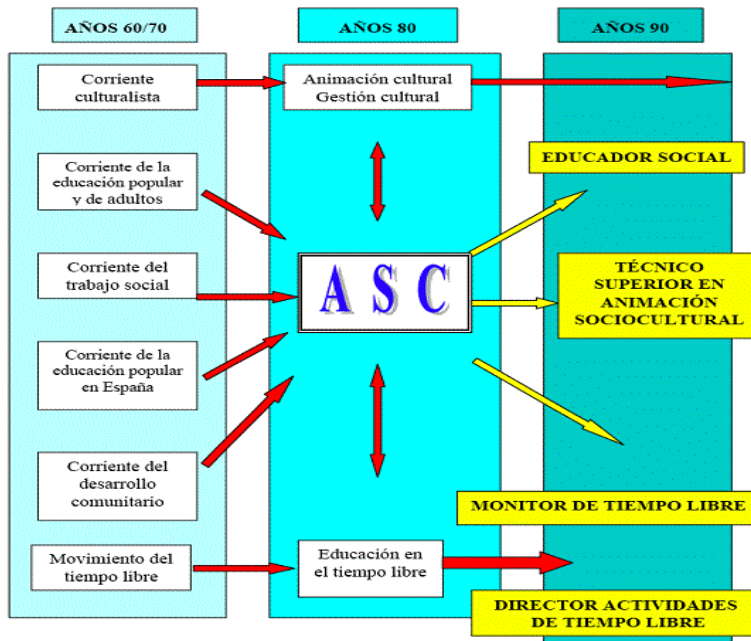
AÑOS 60/70

AÑOS 80

AÑOS 90

Corriente culturalista

Animación cultural
Gestión cultural

EDUCADOR SOCIAL

Corriente de la educación popular y de adultos

Corriente del trabajo social

A S C

TÉCNICO SUPERIOR EN ANIMACIÓN SOCIOCULTURAL

Corriente de la educación popular en España

Corriente del desarrollo comunitario

MONITOR DE TIEMPO LIBRE

Movimiento del tiempo libre

Educación en el tiempo libre

DIRECTOR ACTIVIDADES DE TIEMPO LIBRE